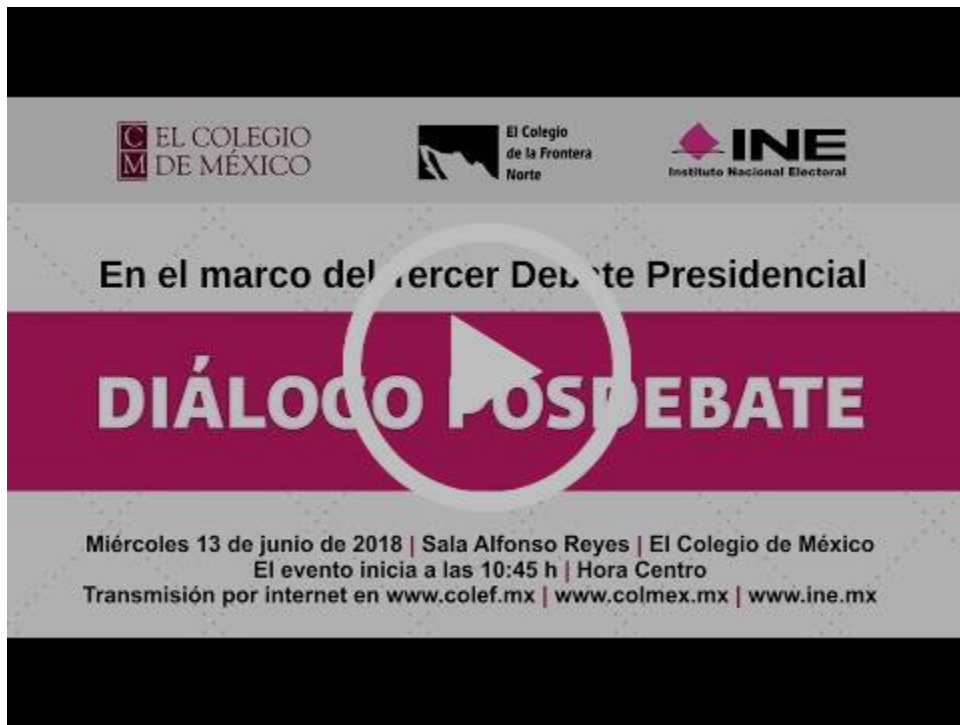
C M EL COLEGIO DE MÉXICO

El Colegio de la Frontera Norte

INE
Instituto Nacional Electoral

En el marco del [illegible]ercer De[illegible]te Presidencial

DIÁLO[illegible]O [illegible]OS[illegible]EBATE

Miércoles 13 de junio de 2018 | Sala Alfonso Reyes | El Colegio de México
El evento inicia a las 10:45 h | Hora Centro
Transmisión por internet en www.colef.mx | www.colmex.mx | www.ine.mx